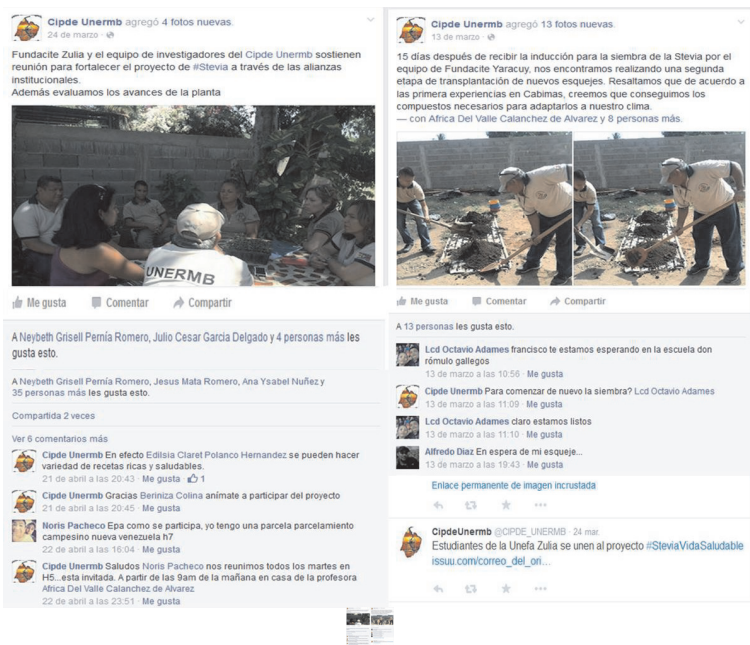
Cipde Unermb agregó 4 fotos nuevas.
24 de marzo ·

Fundacite Zulia y el equipo de investigadores del Cipde Unermb sostienen reunión para fortalecer el proyecto de #Stevia a través de las alianzas institucionales.
Además evaluamos los avances de la planta

UNERMB

Me gusta Comentar Compartir

A Neybeth Grisell Pernía Romero, Julio Cesar Garcia Delgado y 4 personas más les gusta esto.

A Neybeth Grisell Pernía Romero, Jesus Mata Romero, Ana Ysabel Nuñez y 35 personas más les gusta esto.

Compartida 2 veces

Ver 6 comentarios más

Cipde Unermb En efecto Edilsia Claret Polanco Hernandez se pueden hacer variedad de recetas ricas y saludables.
21 de abril a las 20:43 · Me gusta · 1

Cipde Unermb Gracias Beriniza Colina anímate a participar del proyecto
21 de abril a las 20:45 · Me gusta

Noris Pacheco Epa como se participa, yo tengo una parcela parcelamiento campesino nueva venezuela h7
22 de abril a las 16:04 · Me gusta

Cipde Unermb Saludos Noris Pacheco nos reunimos todos los martes en H5...esta invitada. A partir de las 9am de la mañana en casa de la profesora Africa Del Valle Calanchez de Alvarez
22 de abril a las 23:51 · Me gusta

Cipde Unermb agregó 13 fotos nuevas.
13 de marzo ·

15 días después de recibir la inducción para la siembra de la Stevia por el equipo de Fundacite Yaracuy, nos encontramos realizando una segunda etapa de transplantación de nuevos esquejes. Resaltamos que de acuerdo a la primera experiencias en Cabimas, creemos que conseguimos los compuestos necesarios para adaptarlos a nuestro clima.
— con Africa Del Valle Calanchez de Alvarez y 8 personas más.

Me gusta Comentar Compartir

A 13 personas les gusta esto.

Lcd Octavio Adames francisco te estamos esperando en la escuela don rómulo gallegos
13 de marzo a las 10:56 · Me gusta

Cipde Unermb Para comenzar de nuevo la siembra? Lcd Octavio Adames
13 de marzo a las 11:09 · Me gusta

Lcd Octavio Adames claro estamos listos
13 de marzo a las 11:10 · Me gusta

Alfredo Diaz En espera de mi esqueje...
13 de marzo a las 19:43 · Me gusta

Enlace permanente de imagen incrustada

CipdeUnermb @CIPDE_UNERMB · 24 mar.
Estudiantes de la Unefa Zulia se unen al proyecto #SteviaVidaSaludable issuu.com/correo_del_ori...